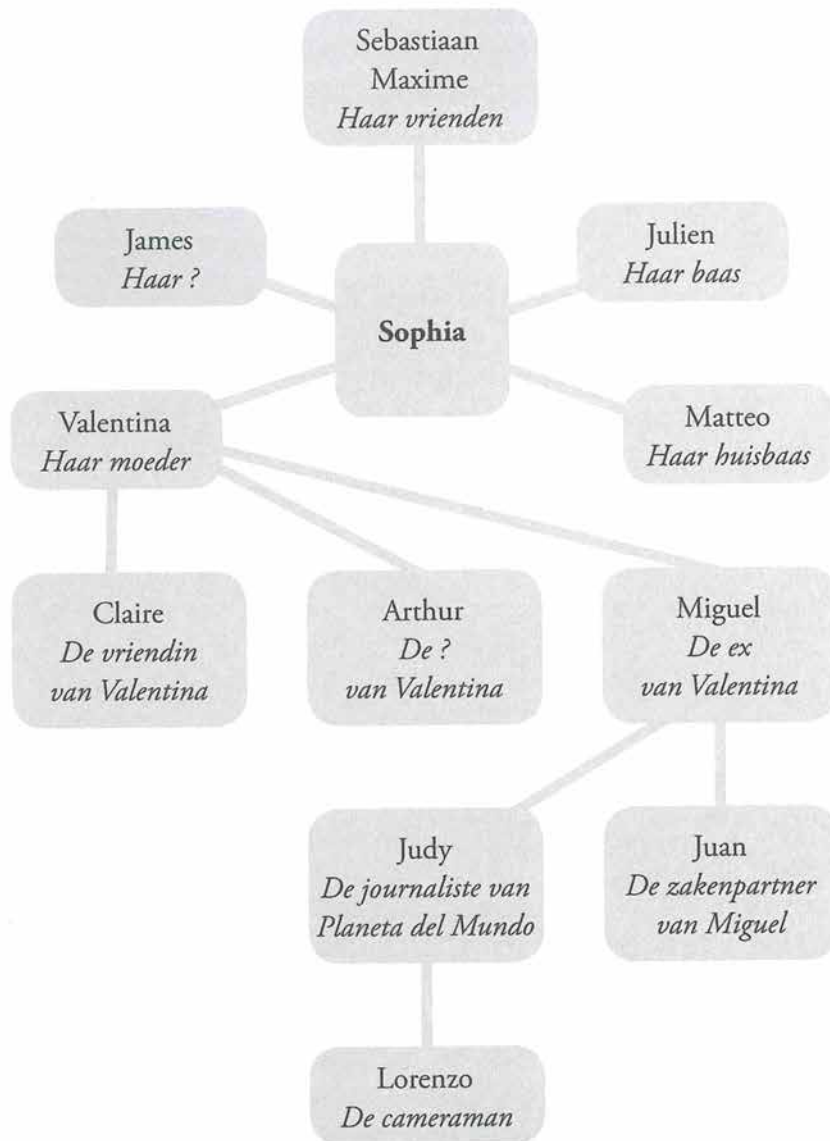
Sebastiaan
Maxime
Haar vrienden

James
Haar ?

Sophia

Julien
Haar baas

Matteo
Haar huisbaas

Valentina
Haar moeder

Claire
De vriendin van Valentina

Arthur
De ? van Valentina

Miguel
De ex van Valentina

Judy
De journaliste van Planeta del Mundo

Juan
De zakenpartner van Miguel

Lorenzo
De cameraman